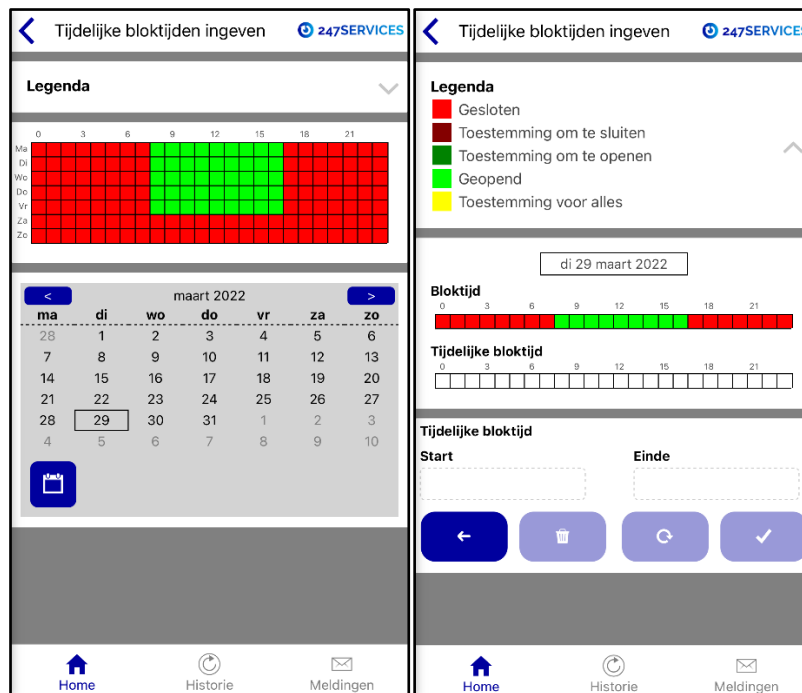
Tijdelijke bloktijden ingeven 247SERVICES

Legenda

| | 0 | 3 | 6 | 9 | 12 | 15 | 18 | 21 |
|---|---|---|---|---|---|---|---|---|
| Ma | | | | | | | | |
| Di | | | | | | | | |
| Wo | | | | | | | | |
| Do | | | | | | | | |
| Vr | | | | | | | | |
| Za | | | | | | | | |
| Zo | | | | | | | | |

< maart 2022 >

| ma | di | wo | do | vr | za | zo |
|---|---|---|---|---|---|---|
| 28 | 1 | 2 | 3 | 4 | 5 | 6 |
| 7 | 8 | 9 | 10 | 11 | 12 | 13 |
| 14 | 15 | 16 | 17 | 18 | 19 | 20 |
| 21 | 22 | 23 | 24 | 25 | 26 | 27 |
| 28 | 29 | 30 | 31 | 1 | 2 | 3 |
| 4 | 5 | 6 | 7 | 8 | 9 | 10 |

Home Historie Meldingen

Tijdelijke bloktijden ingeven 247SERVICES

Legenda
Gesloten
Toestemming om te sluiten
Toestemming om te openen
Geopend
Toestemming voor alles

di 29 maart 2022

Bloktijd
0 3 6 9 12 15 18 21

Tijdelijke bloktijd
0 3 6 9 12 15 18 21

Tijdelijke bloktijd
Start
Einde

Home Historie Meldingen